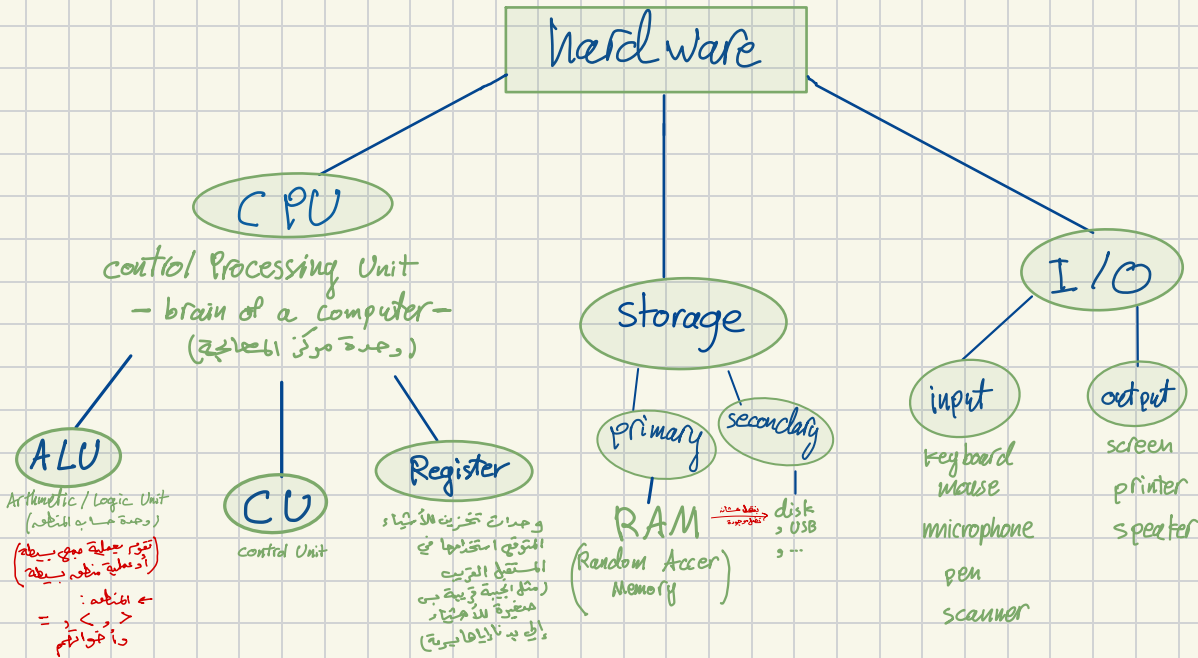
hardware

CPU
control Processing Unit
- brain of a computer -
(وحدة مركز المعالجة)

ALU
Arthmetic / Logic Unit
(وحدة حساب منطق)
تقوم بعملية حسابية بسيطة أو عملية منطق بسيطة
المنطق :
= , < , >
و أخواتهم

CU
control Unit

Register
وحدات تخزين الأشياء المتوقع استخدامها في المستقبل القريب (مثل الجيبة قريبة بس صغيرة الأحجام الحد بالإعاقات الصغيرة)

Storage

primary
RAM
(Random Accer Memory)

secondary
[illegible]
disk
, USB
, ...

I/O

input
keyboard
mouse
microphone
pen
scanner

output
screen
printer
speaker